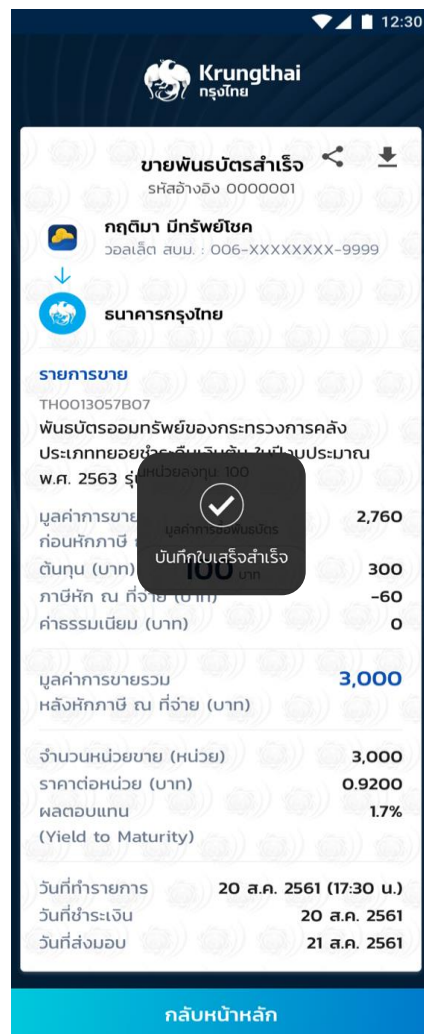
12:30

Krungthai
กรุงไทย

ขายพันธบัตรสำเร็จ
รหัสอ้างอิง 0000001

กฤติมา มีทรัพย์โชค
วอลเล็ต สบม. : 006-XXXXXXXX-9999

ธนาคารกรุงไทย

รายการขาย
TH0013057B07
พันธบัตรออมทรัพย์ของกระทรวงการคลัง ประเภททยอยชำระ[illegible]ในปีงบประมาณ พ.ศ. 2563 รุ่น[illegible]หน่วยลงทุน 100

| | |
|---|---|
| มูลค่าการขาย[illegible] ก่อนหักภาษี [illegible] | 2,760 |
| ต้นทุน (บาท) | 300 |
| ภาษีหัก ณ ที่จ่าย (บาท) | -60 |
| ค่าธรรมเนียม (บาท) | 0 |

บันทึกใบเสร็จสำเร็จ

| | |
|---|---|
| มูลค่าการขายรวม หลังหักภาษี ณ ที่จ่าย (บาท) | 3,000 |

| | |
|---|---|
| จำนวนหน่วยขาย (หน่วย) | 3,000 |
| ราคาต่อหน่วย (บาท) | 0.9200 |
| ผลตอบแทน (Yield to Maturity) | 1.7% |

| | |
|---|---|
| วันที่ทำรายการ | 20 ส.ค. 2561 (17:30 น.) |
| วันที่ชำระเงิน | 20 ส.ค. 2561 |
| วันที่ส่งมอบ | 21 ส.ค. 2561 |

กลับหน้าหลัก